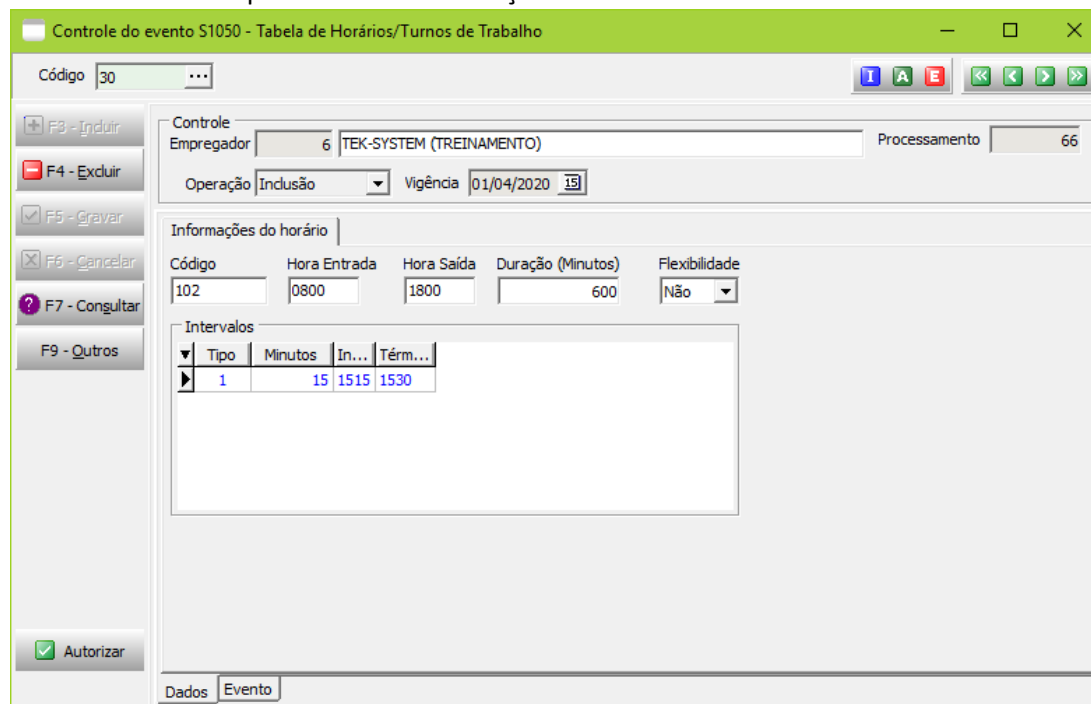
Controle do evento S1050 - Tabela de Horários/Turnos de Trabalho

Código 30 ...

I A E

F3 - Incluir
F4 - Excluir
F5 - Gravar
F6 - Cancelar
F7 - Consultar
F9 - Outros

Controle
Empregador 6 TEK-SYSTEM (TREINAMENTO)
Processamento 66
Operação Inclusão
Vigência 01/04/2020 15

Informações do horário

Código 102
Hora Entrada 0800
Hora Saída 1800
Duração (Minutos) 600
Flexibilidade Não

Intervalos

| Tipo | Minutos | In... | Térm... |
|---|---|---|---|
| 1 | 15 | 1515 | 1530 |

Autorizar

Dados Evento